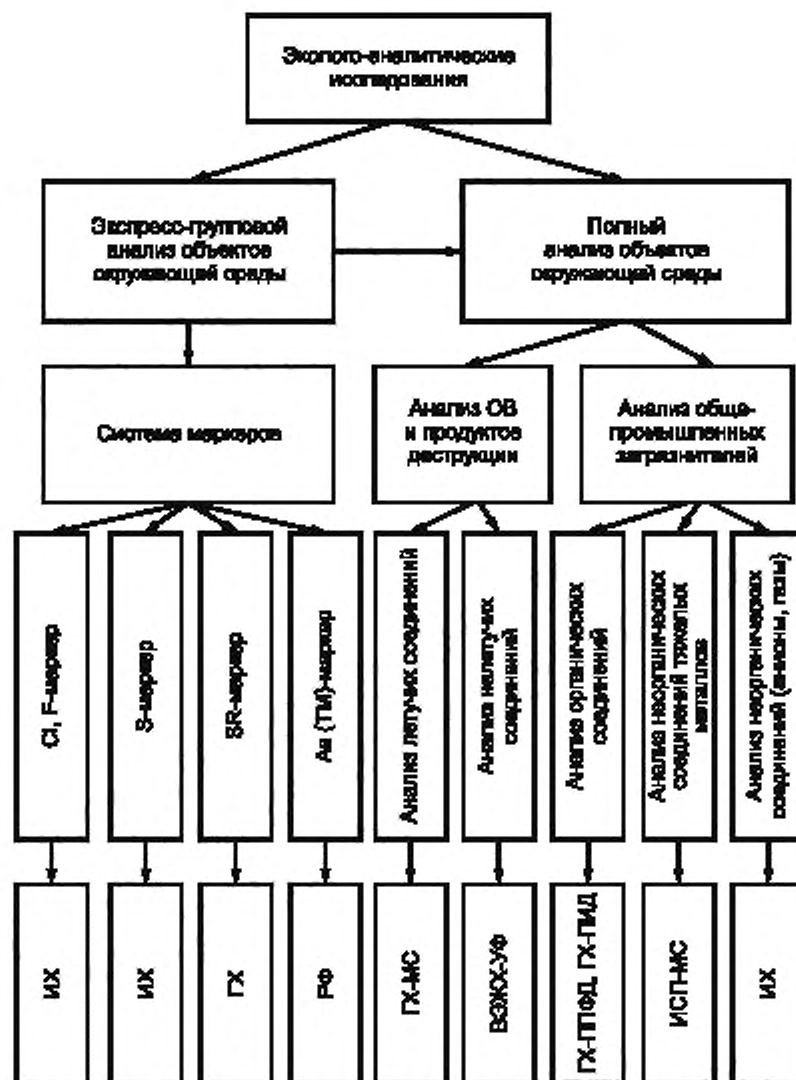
Эколого-аналитические исследования

Экспресс-групповой анализ объектов окружающей среды

Полный анализ объектов окружающей среды

Система маркеров

Анализ ОВ и продуктов деструкции

Анализ общепромышленных загрязнителей

Cl, F-маркер

S-маркер

SR-маркер

As (ТМ)-маркер

Анализ летучих соединений

Анализ нелетучих соединений

Анализ органических соединений

Анализ неорганических соединений тяжелых металлов

Анализ неорганических соединений (анионы, газы)

ИХ

ИХ

ГХ

РФ

ГХ-МС

ВЭЖХ-УФ

ГХ-ППФД, ГХ-ПИД

ИСП-МС

ИХ